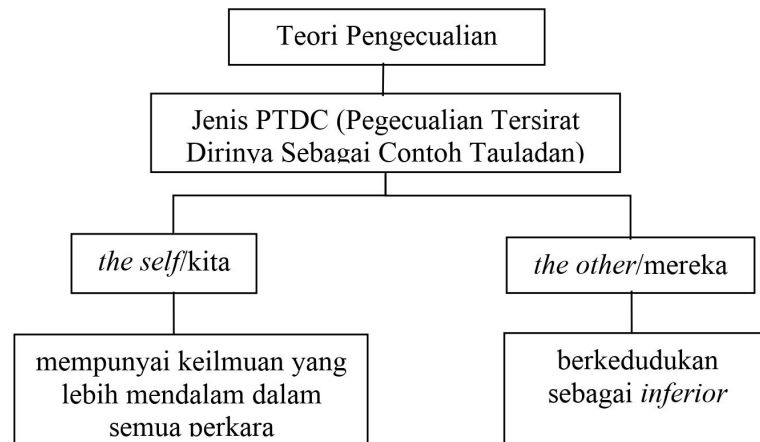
Teori Pengecualian

Jenis PTDC (Pegecualian Tersirat Dirinya Sebagai Contoh Tauladan)

*the self*/kita

*the other*/mereka

mempunyai keilmuan yang lebih mendalam dalam semua perkara

berkedudukan sebagai *inferior*